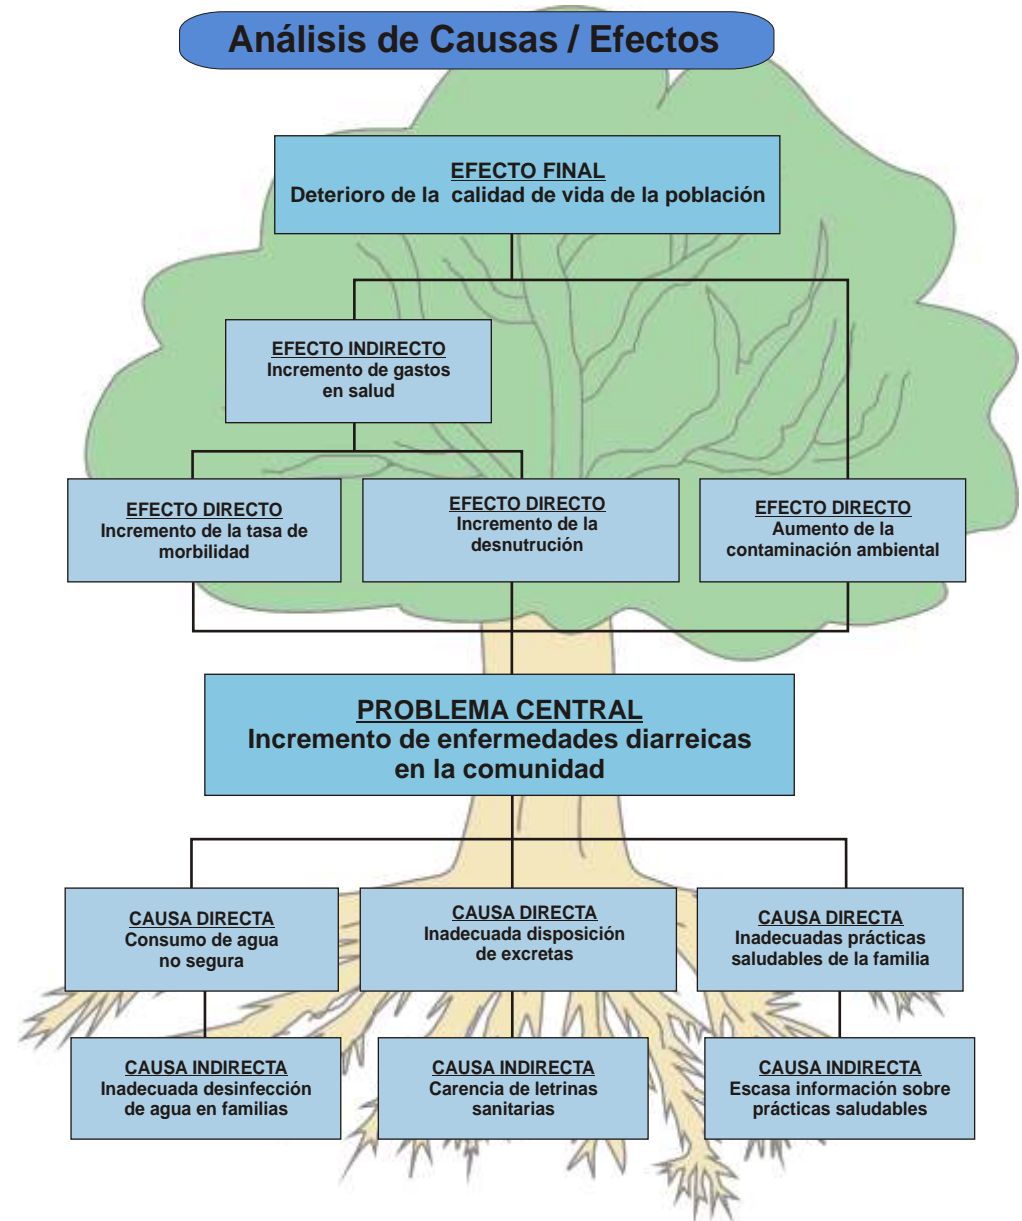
Análisis de Causas / Efectos

EFECTO FINAL
Deterioro de la calidad de vida de la población

EFECTO INDIRECTO
Incremento de gastos en salud

EFECTO DIRECTO
Incremento de la tasa de morbilidad

EFECTO DIRECTO
Incremento de la desnutrución

EFECTO DIRECTO
Aumento de la contaminación ambiental

PROBLEMA CENTRAL
Incremento de enfermedades diarreicas en la comunidad

CAUSA DIRECTA
Consumo de agua no segura

CAUSA DIRECTA
Inadecuada disposición de excretas

CAUSA DIRECTA
Inadecuadas prácticas saludables de la familia

CAUSA INDIRECTA
Inadecuada desinfección de agua en familias

CAUSA INDIRECTA
Carencia de letrinas sanitarias

CAUSA INDIRECTA
Escasa información sobre prácticas saludables